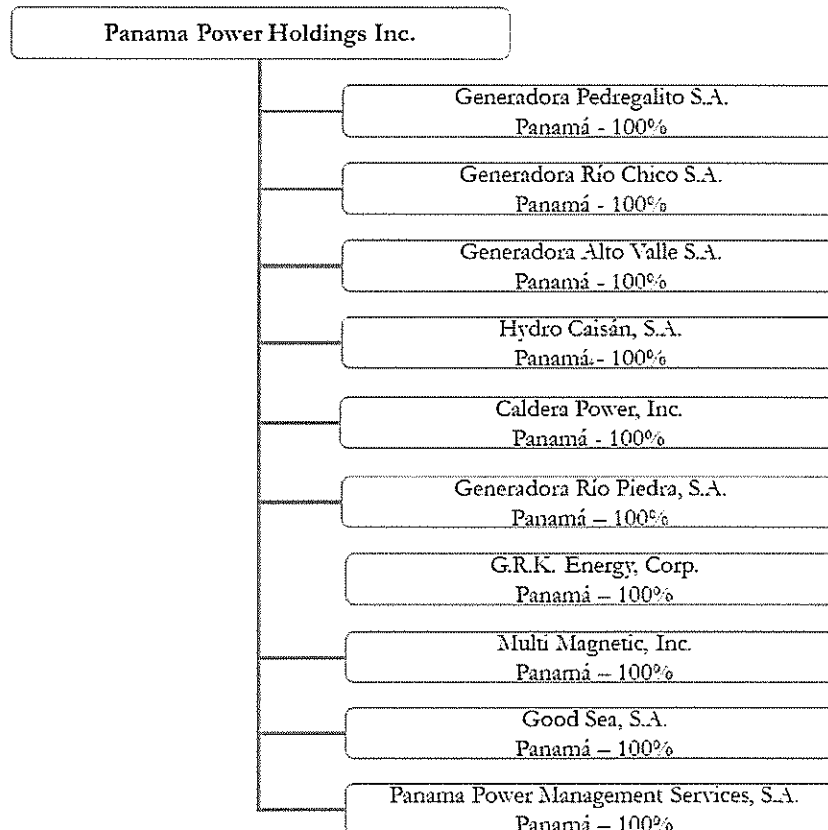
Panama Power Holdings Inc.

Generadora Pedregalito S.A.
Panamá - 100%

Generadora Río Chico S.A.
Panamá - 100%

Generadora Alto Valle S.A.
Panamá - 100%

Hydro Caisán, S.A.
Panamá - 100%

Caldera Power, Inc.
Panamá - 100%

Generadora Río Piedra, S.A.
Panamá – 100%

G.R.K. Energy, Corp.
Panamá – 100%

Multi Magnetic, Inc.
Panamá – 100%

Good Sea, S.A.
Panamá – 100%

Panama Power Management Services, S.A.
Panamá – 100%